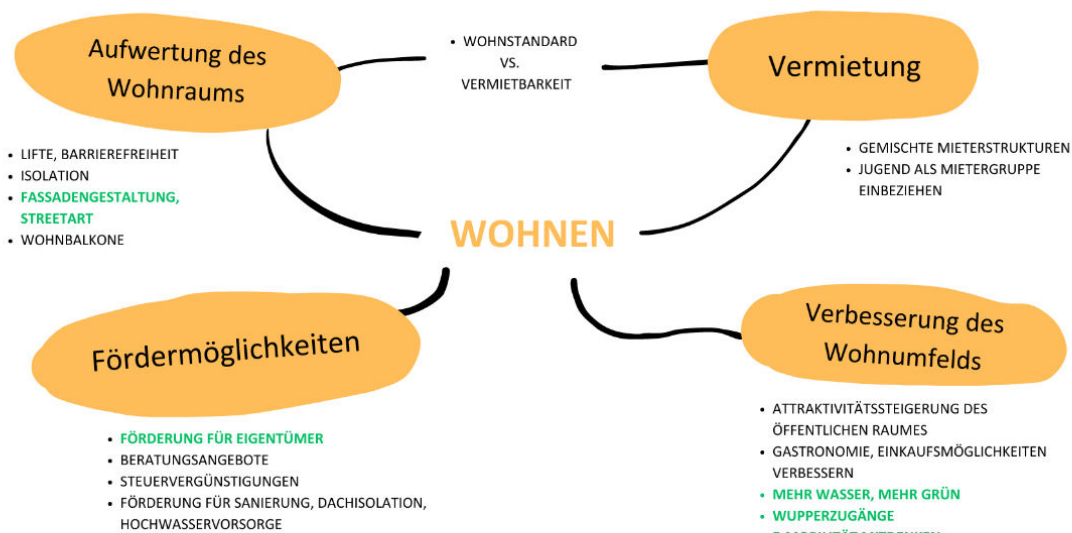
WOHNEN

Aufwertung des Wohnraums

- LIFTE, BARRIEREFREIHEIT
- ISOLATION
- FASSADENGESTALTUNG, STREETART
- WOHNBALKONE

- WOHNSTANDARD VS. VERMIETBARKEIT

Vermietung

- GEMISCHTE MIETERSTRUKTUREN
- JUGEND ALS MIETERGRUPPE EINBEZIEHEN

Fördermöglichkeiten

- FÖRDERUNG FÜR EIGENTÜMER
- BERATUNGSANGEBOTE
- STEUERVERGÜNSTIGUNGEN
- FÖRDERUNG FÜR SANIERUNG, DACHISOLATION, HOCHWASSERVORSORGE

Verbesserung des Wohnumfelds

- ATTRAKTIVITÄTSSTEIGERUNG DES ÖFFENTLICHEN RAUMES
- GASTRONOMIE, EINKAUFSMÖGLICHKEITEN VERBESSERN
- MEHR WASSER, MEHR GRÜN
- WUPPERZUGÄNGE
- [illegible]